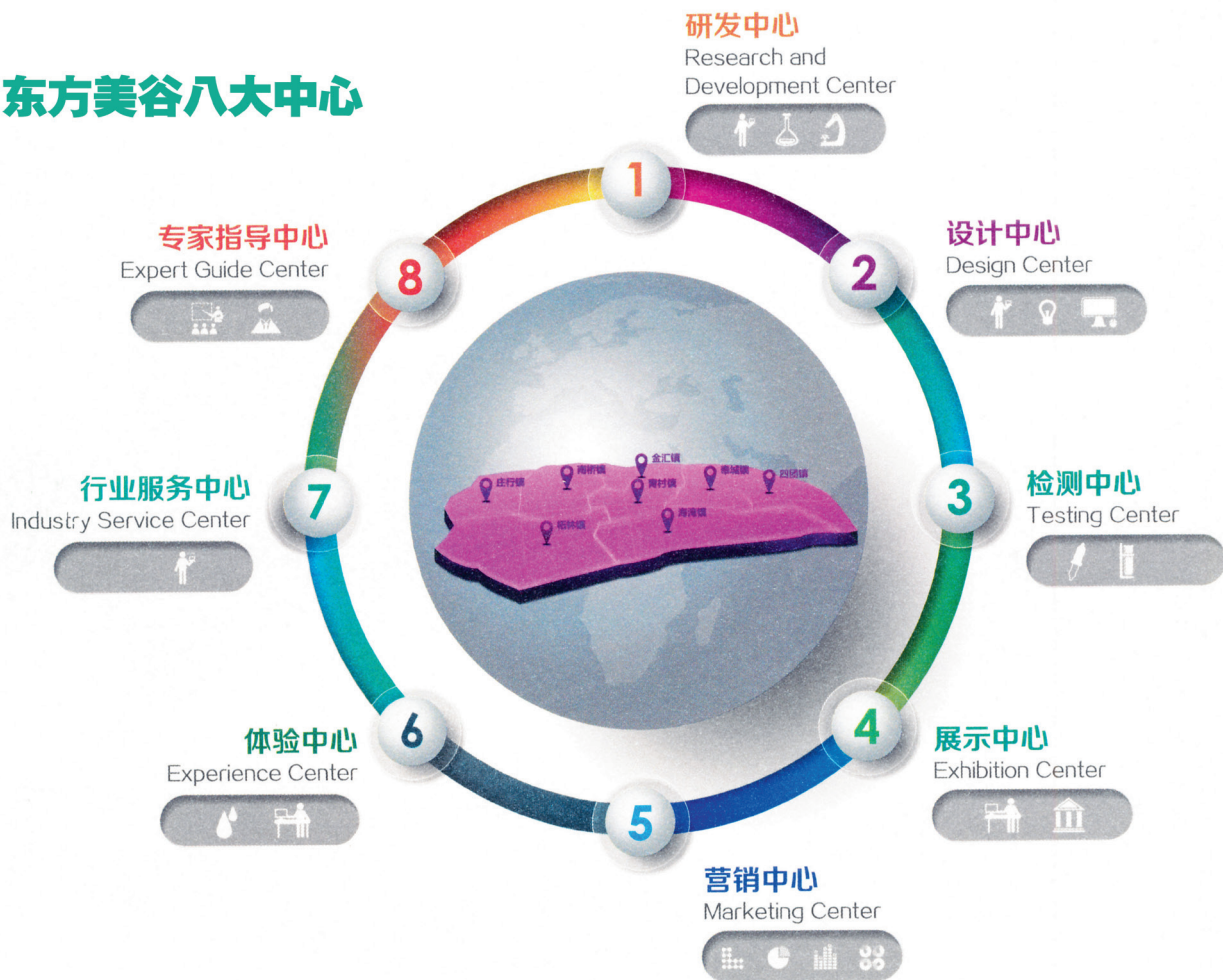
东方美谷八大中心

1
研发中心
Research and Development Center

2
设计中心
Design Center

3
检测中心
Testing Center

4
展示中心
Exhibition Center

5
营销中心
Marketing Center

6
体验中心
Experience Center

7
行业服务中心
Industry Service Center

8
专家指导中心
Expert Guide Center

金汇镇
庄行镇
南桥镇
青村镇
奉城镇
四团镇
柘林镇
海湾镇